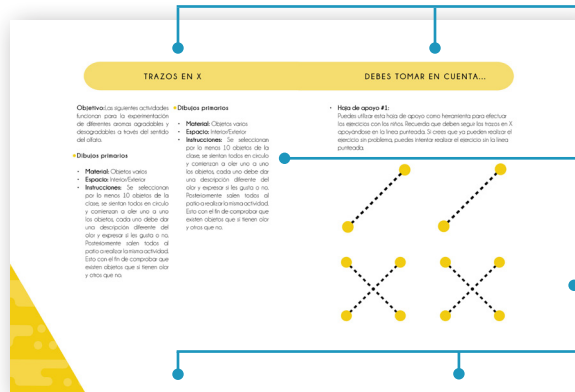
TRAZOS EN X

DEBES TOMAR EN CUENTA...

Objetivo: Las siguientes actividades funcionan para la experimentación de diferentes aromas agradables y desagradables a través del sentido del olfato.

Dibujos primarios

- Material: Objetos varios
- Espacio: Interior/Exterior
- Instrucciones: Se seleccionan por lo menos 10 objetos de la clase, se sientan todos en círculo y comienzan a oler uno a uno los objetos, cada uno debe dar una descripción diferente del olor y expresar si les gusta o no. Posteriormente salen todos al patio a realizar la misma actividad. Esto con el fin de comprobar que existen objetos que sí tienen olor y otros que no.

Dibujos primarios

- Material: Objetos varios
- Espacio: Interior/Exterior
- Instrucciones: Se seleccionan por lo menos 10 objetos de la clase, se sientan todos en círculo y comienzan a oler uno a uno los objetos, cada uno debe dar una descripción diferente del olor y expresar si les gusta o no. Posteriormente salen todos al patio a realizar la misma actividad. Esto con el fin de comprobar que existen objetos que sí tienen olor y otros que no.

- Hoja de apoyo #1:
Puedes utilizar esta hoja de apoyo como herramienta para efectuar los ejercicios con los niños. Recuerda que deben seguir los trazos en X apoyándose en la línea punteada. Si crees que ya pueden realizar el ejercicio sin problema, puedes intentar realizar el ejercicio sin la línea punteada.